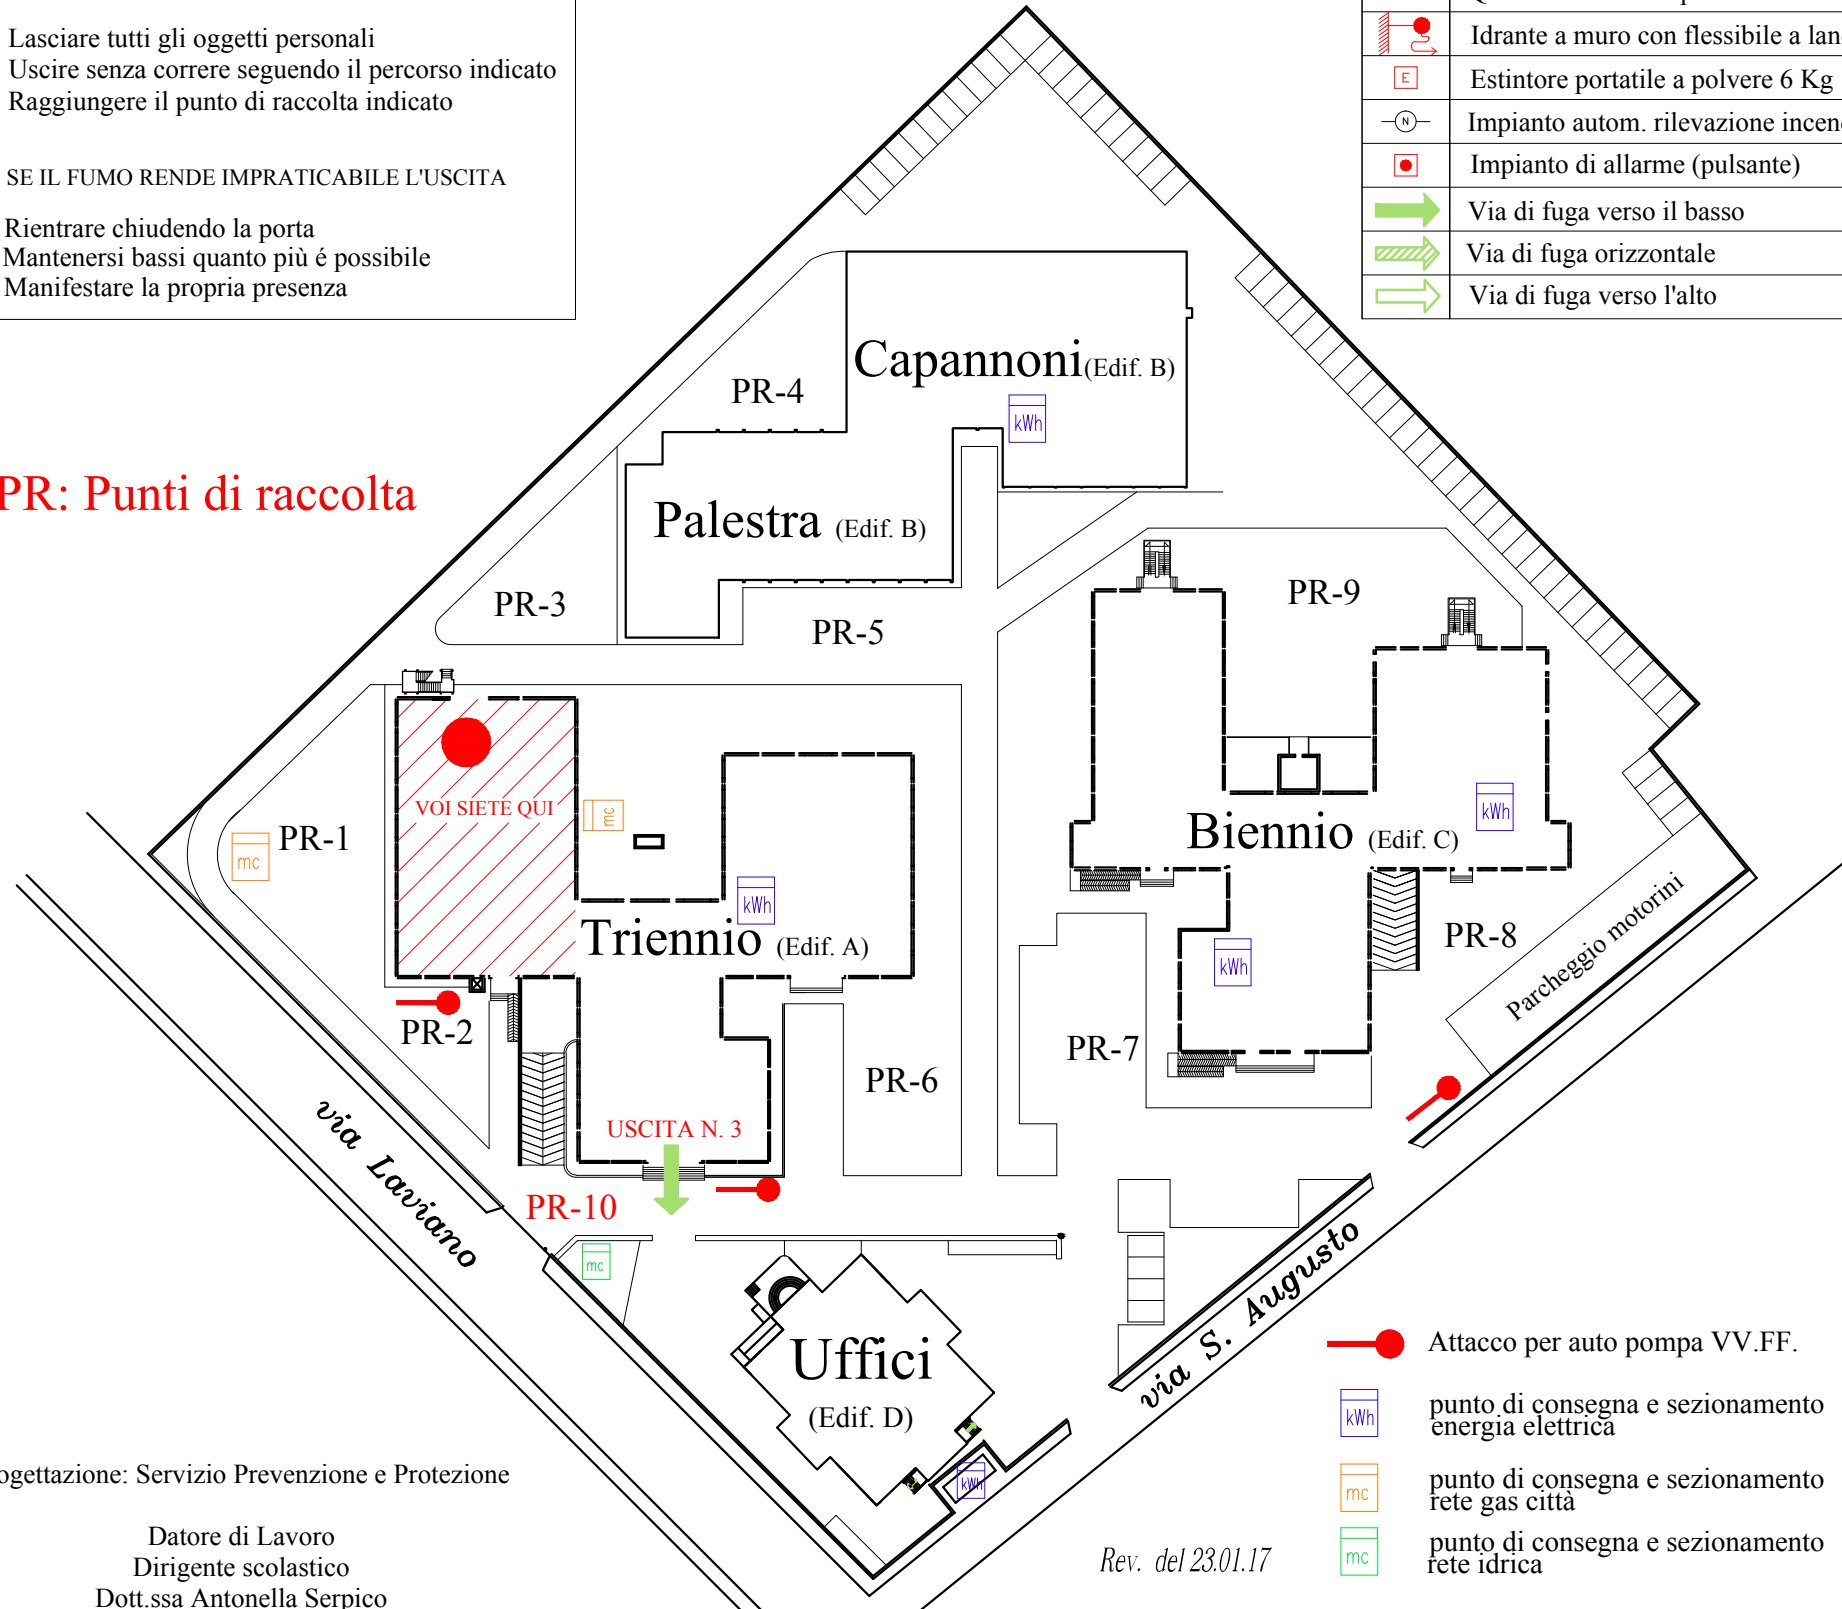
Lasciare tutti gli oggetti personali
Uscire senza correre seguendo il percorso indicato
Raggiungere il punto di raccolta indicato

SE IL FUMO RENDE IMPRATICABILE L'USCITA

Rientrare chiudendo la porta
Mantenersi bassi quanto più é possibile
Manifestare la propria presenza

| | |
|---|---|
| | Idrante a muro con flessibile a lan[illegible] |
| E | Estintore portatile a polvere 6 Kg |
| N | Impianto autom. rilevazione incen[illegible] |
| | Impianto di allarme (pulsante) |
| | Via di fuga verso il basso |
| | Via di fuga orizzontale |
| | Via di fuga verso l'alto |

PR: Punti di raccolta

Capannoni (Edif. B)
kWh
PR-4
Palestra (Edif. B)
PR-3
PR-5
PR-9
PR-1
mc
VOI SIETE QUI
mc
kWh
Triennio (Edif. A)
Biennio (Edif. C)
kWh
kWh
PR-8
Parcheggio motorini
PR-2
PR-7
PR-6
USCITA N. 3
PR-10
via Laviano
mc
Uffici
(Edif. D)
kWh
via S. Augusto

Attacco per auto pompa VV.FF.
kWh punto di consegna e sezionamento energia elettrica
mc punto di consegna e sezionamento rete gas città
mc punto di consegna e sezionamento rete idrica

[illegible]ogettazione: Servizio Prevenzione e Protezione

Datore di Lavoro
Dirigente scolastico
Dott.ssa Antonella Serpico

Rev. del 23.01.17